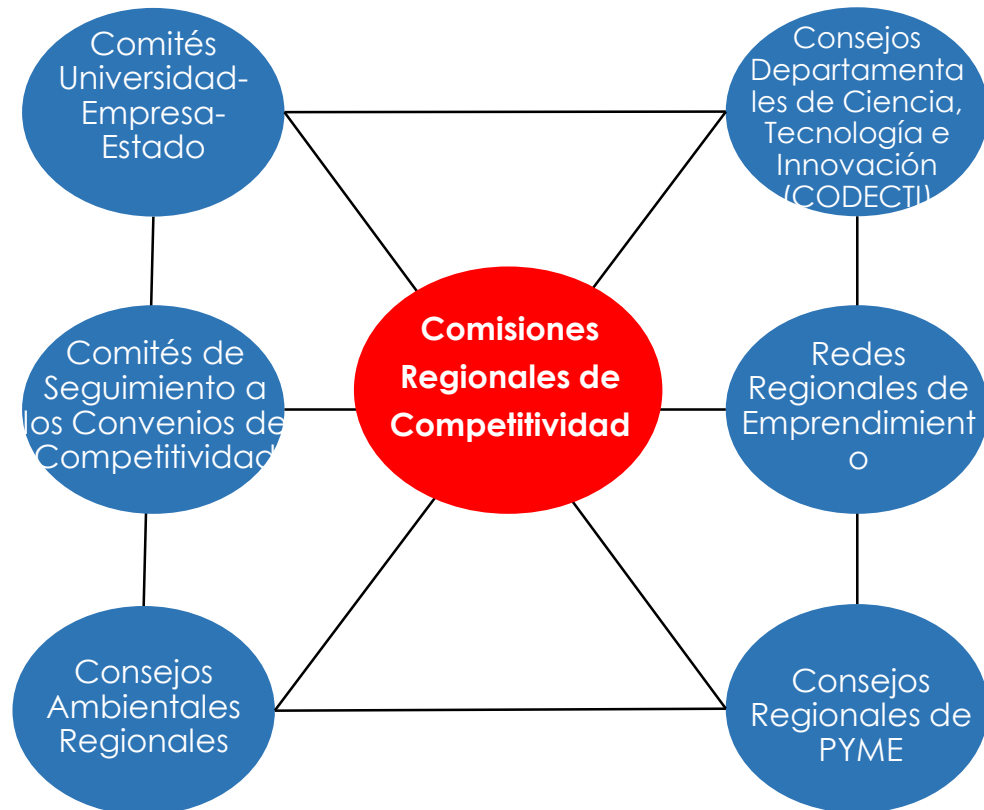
Comités Universidad-Empresa-Estado

Consejos Departamentales de Ciencia, Tecnología e Innovación (CODECTI)

Comités de Seguimiento a los Convenios de Competitividad

Comisiones Regionales de Competitividad

Redes Regionales de Emprendimiento

Consejos Ambientales Regionales

Consejos Regionales de PYME